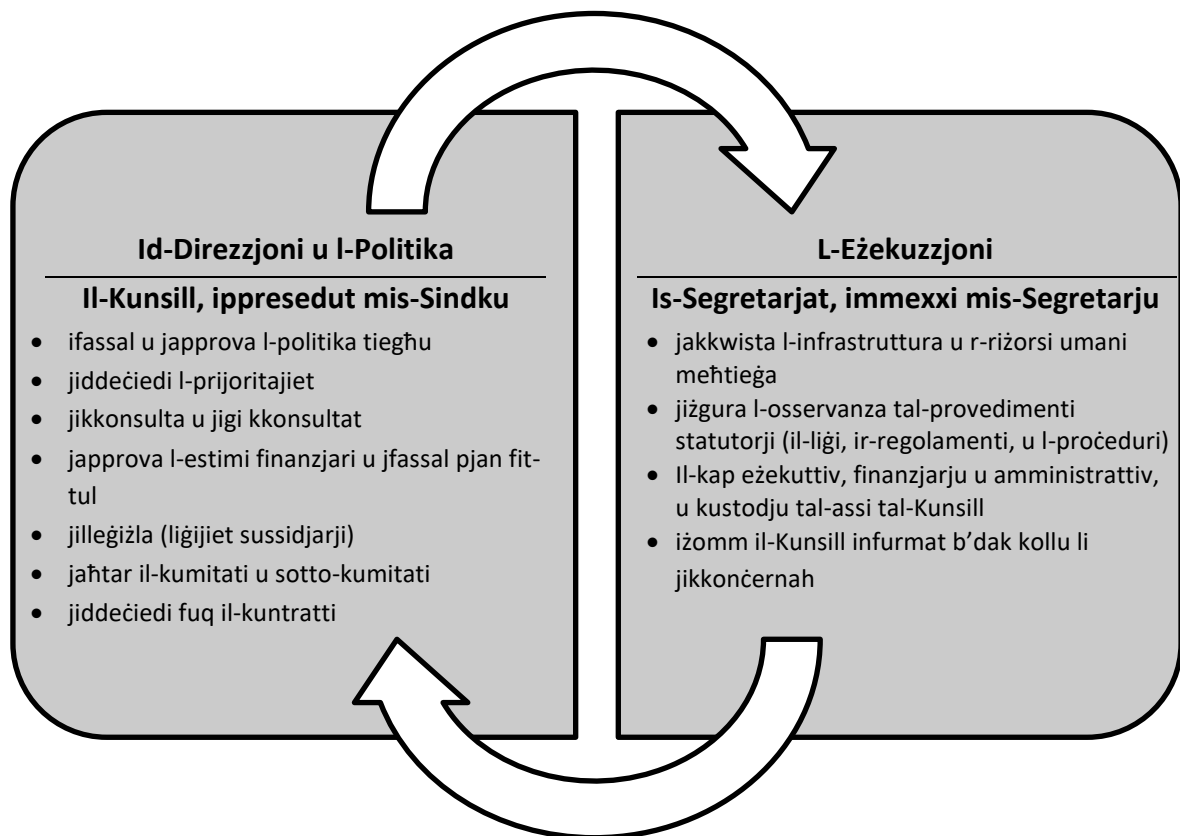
Id-Direzzjoni u l-Politika

Il-Kunsill, ippresedut mis-Sindku

- ifassal u japprova l-politika tiegħu
- jiddeċiedi l-prijoritajiet
- jikkonsulta u jigi kkonsultat
- japprova l-estimi finanzjari u jfassal pjan fit-tul
- jilleġiżla (liġijiet sussidjarji)
- jaħtar il-kumitati u sotto-kumitati
- jiddeċiedi fuq il-kuntratti

L-Eżekuzzjoni

Is-Segretarjat, immexxi mis-Segretarju

- jakkwista l-infrastruttura u r-riżorsi umani meħtieġa
- jiżgura l-osservanza tal-provedimenti statutorji (il-liġi, ir-regolamenti, u l-proċeduri)
- Il-kap eżekuttiv, finanzjarju u amministrattiv, u kustodju tal-assi tal-Kunsill
- iżomm il-Kunsill infurmat b'dak kollu li jikkonċernah